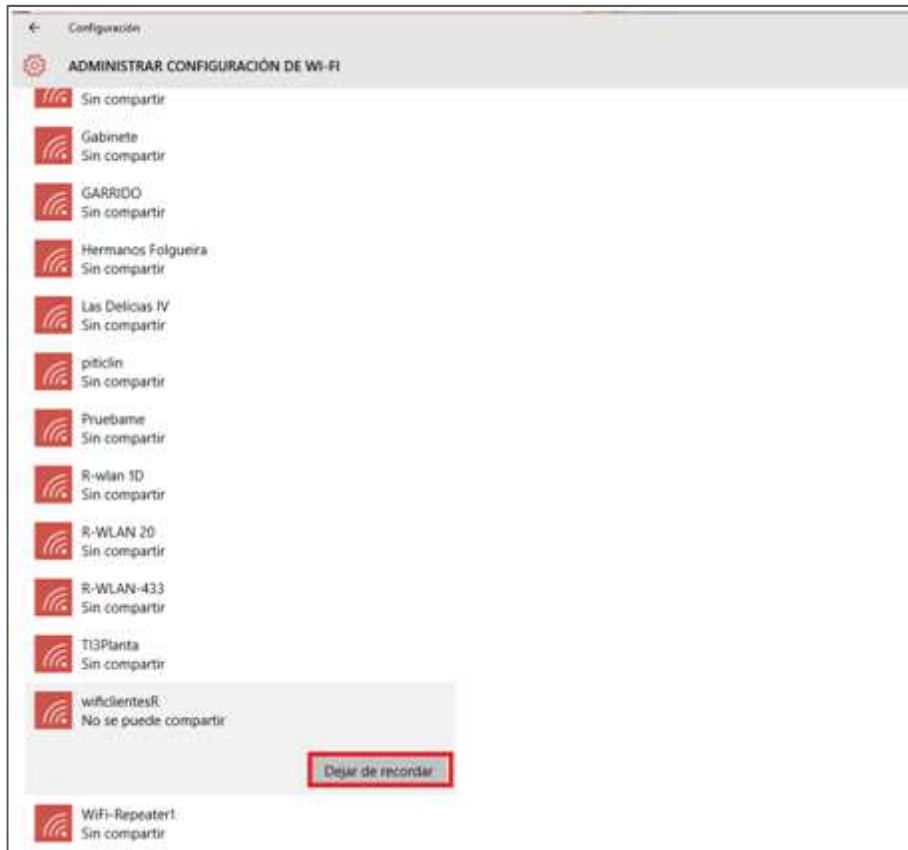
←
Configuración

ADMINISTRAR CONFIGURACIÓN DE WI-FI

Sin compartir

Gabinete
Sin compartir

GARRIDO
Sin compartir

Hermanos Folgueira
Sin compartir

Las Delicias IV
Sin compartir

piticlin
Sin compartir

Pruebame
Sin compartir

R-wlan 1D
Sin compartir

R-WLAN 20
Sin compartir

R-WLAN-433
Sin compartir

TI3Planta
Sin compartir

wificlientesR
No se puede compartir

Dejar de recordar

WiFi-Repeater1
Sin compartir